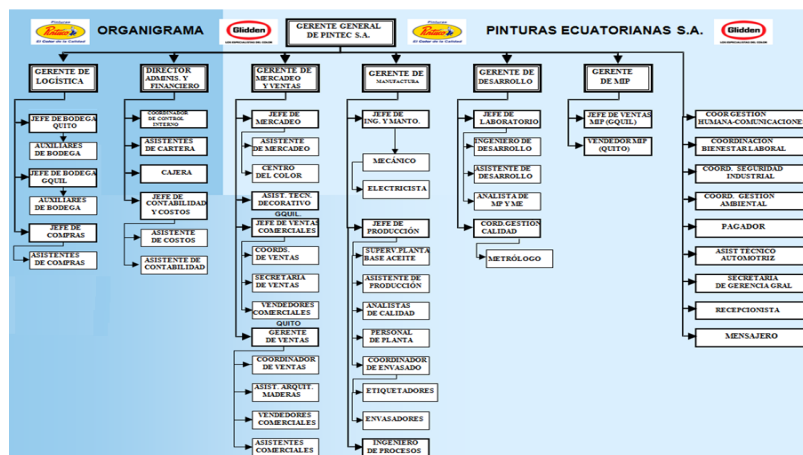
Pinturas Pintec El Color de la Calidad

ORGANIGRAMA

Glidden LOS ESPECIALISTAS DEL COLOR

GERENTE GENERAL DE PINTEC S.A.

Pinturas Pintec El Color de la Calidad

PINTURAS ECUATORIANAS S.A.

Glidden LOS ESPECIALISTAS DEL COLOR

GERENTE DE LOGÍSTICA

JEFE DE BODEGA QUITO

AUXILIARES DE BODEGA

JEFE DE BODEGA GQUIL

AUXILIARES DE BODEGA

JEFE DE COMPRAS

ASISTENTES DE COMPRAS

DIRECTOR ADMINIS. Y FINANCIERO

COORDINADOR DE CONTROL INTERNO

ASISTENTES DE CARTERA

CAJERA

JEFE DE CONTABILIDAD Y COSTOS

ASISTENTE DE COSTOS

ASISTENTE DE CONTABILIDAD

GERENTE DE MERCADEO Y VENTAS

JEFE DE MERCADEO

ASISTENTE DE MERCADEO

CENTRO DEL COLOR

ASIST. TECN. DECORATIVO

GQUIL.

JEFE DE VENTAS COMERCIALES

COORDS. DE VENTAS

SECRETARIA DE VENTAS

VENDEDORES COMERCIALES

QUITO

GERENTE DE VENTAS

COORDINADOR DE VENTAS

ASIST. ARQUIT. MADERAS

VENDEDORES COMERCIALES

ASISTENTES COMERCIALES

GERENTE DE MANUFACTURA

JEFE DE ING. Y MANTO.

MECÁNICO

ELECTRICISTA

JEFE DE PRODUCCIÓN

SUPERV. PLANTA BASE ACEITE

ASISTENTE DE PRODUCCIÓN

ANALISTAS DE CALIDAD

PERSONAL DE PLANTA

COORDINADOR DE ENVASADO

ETIQUETADORES

ENVASADORES

INGENIERO DE PROCESOS

GERENTE DE DESARROLLO

JEFE DE LABORATORIO

INGENIERO DE DESARROLLO

ASISTENTE DE DESARROLLO

ANALISTA DE MP Y ME

CORD. GESTION CALIDAD

METRÓLOGO

GERENTE DE MIP

JEFE DE VENTAS MIP (GQUIL)

VENDEDOR MIP (QUITO)

COOR GESTIÓN HUMANA-COMUNICACIONES

COORDINACIÓN BIENESTAR LABORAL

COORD. SEGURIDAD INDUSTRIAL

COORD. GESTIÓN AMBIENTAL

PAGADOR

ASIST TECNICO AUTOMOTRIZ

SECRETARIA DE GERENCIA GRAL

RECEPCIONISTA

MENSAJERO